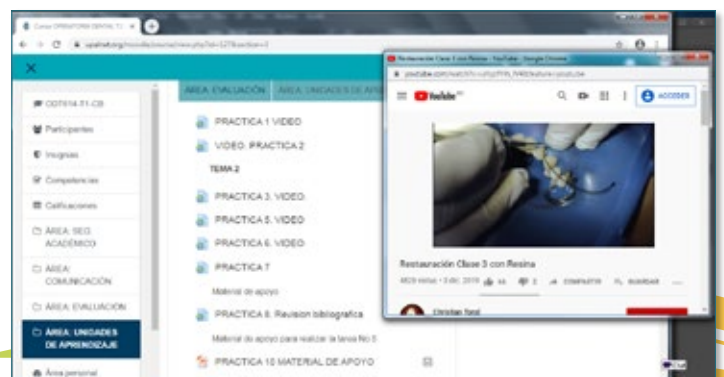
Curso OPERATORIA DENTAL
upaInet.org/moodle/course/view.php?id=127&section=7
ODT614-T1-CB
Participantes
Insignias
Competencias
Calificaciones
ÁREA: SEG. ACADÉMICO
ÁREA: COMUNICACIÓN
ÁREA: EVALUACIÓN
ÁREA: UNIDADES DE APRENDIZAJE
Área personal
ÁREA: EVALUACIÓN
ÁREA: UNIDADES DE APRE
PRACTICA 1 VIDEO
VIDEO: PRACTICA 2
TEMA 2
PRACTICA 3. VIDEO
PRACTICA 5. VIDEO
PRACTICA 6. VIDEO
PRACTICA 7
Material de apoyo
PRACTICA 8. Revision bibliografica
Material de apoyo para realizar la tarea No 5
PRACTICA 10 MATERIAL DE APOYO
Restauración Clase 3 con Resina - YouTube - Google Chrome
youtube.com/watch?v=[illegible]
YouTube
ACCEDER
Restauración Clase 3 con Resina
4629 vistas • 3 dic. 2019
44
2
COMPARTIR
GUARDAR
Christian Tonil